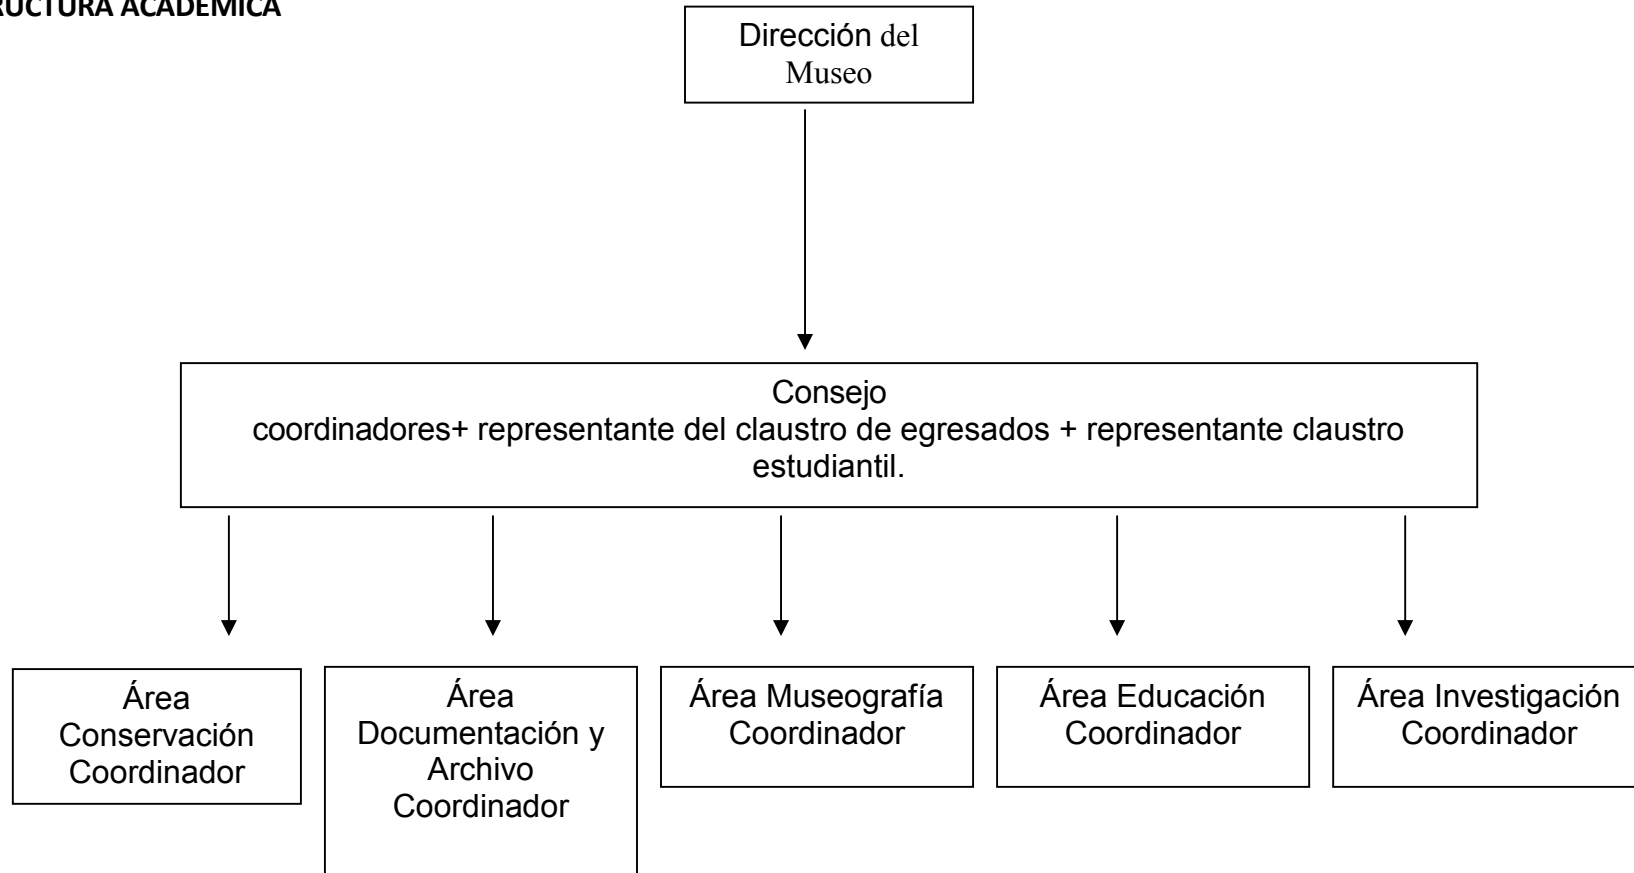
RUCTURA ACADEMICA

Dirección del Museo

Consejo
coordinadores+ representante del claustro de egresados + representante claustro estudiantil.

Área Conservación Coordinador

Área Documentación y Archivo Coordinador

Área Museografía Coordinador

Área Educación Coordinador

Área Investigación Coordinador